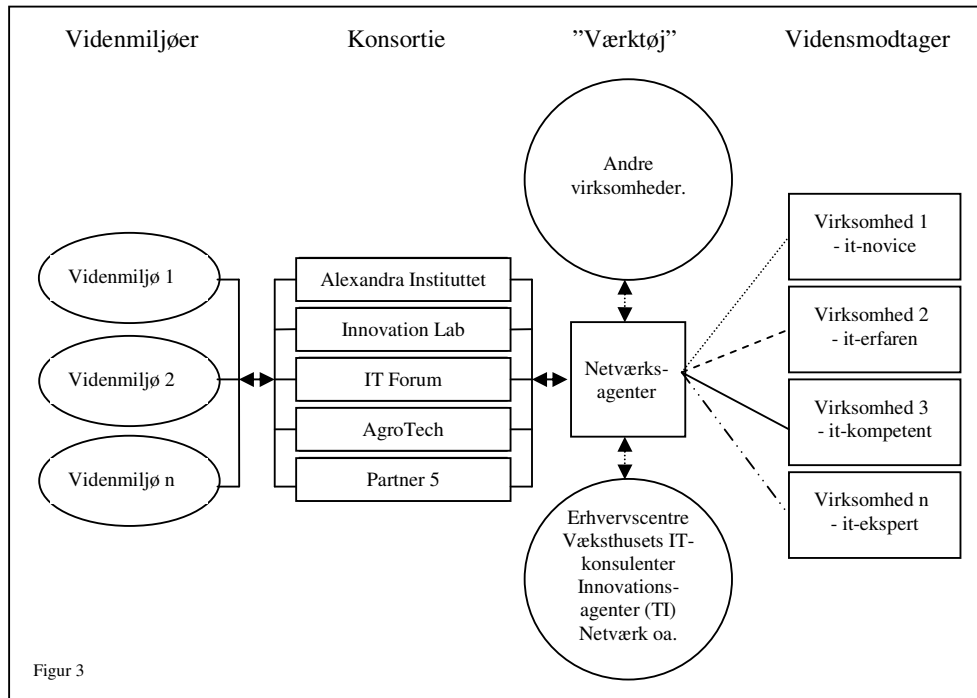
Videnmiljøer

Konsortie

"Værktøj"

Vidensmodtager

Andre virksomheder.

Virksomhed 1 - it-novice

Videnmiljø 1

Alexandra Instituttet

Innovation Lab

Virksomhed 2 - it-erfaren

Videnmiljø 2

IT Forum

Netværks-agenter

AgroTech

Virksomhed 3 - it-kompetent

Videnmiljø n

Partner 5

Virksomhed n - it-ekspert

Erhvervscentre Væksthusets IT-konsulenter Innovations-agenter (TI) Netværk oa.

Figur 3